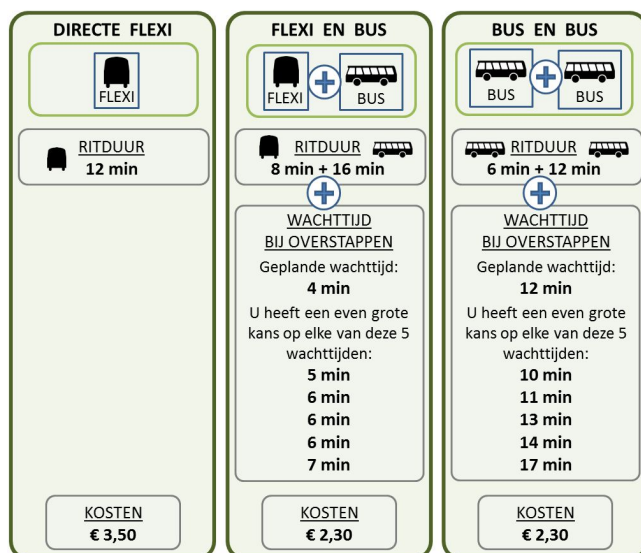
DIRECTE FLEXI

FLEXI

RITDUUR
12 min

KOSTEN
€ 3,50

FLEXI EN BUS

FLEXI + BUS

RITDUUR
8 min + 16 min

WACHTTIJD
BIJ OVERSTAPPEN

Geplande wachttijd:
4 min

U heeft een even grote kans op elke van deze 5 wachttijden:
5 min
6 min
6 min
6 min
7 min

KOSTEN
€ 2,30

BUS EN BUS

BUS + BUS

RITDUUR
6 min + 12 min

WACHTTIJD
BIJ OVERSTAPPEN

Geplande wachttijd:
12 min

U heeft een even grote kans op elke van deze 5 wachttijden:
10 min
11 min
13 min
14 min
17 min

KOSTEN
€ 2,30